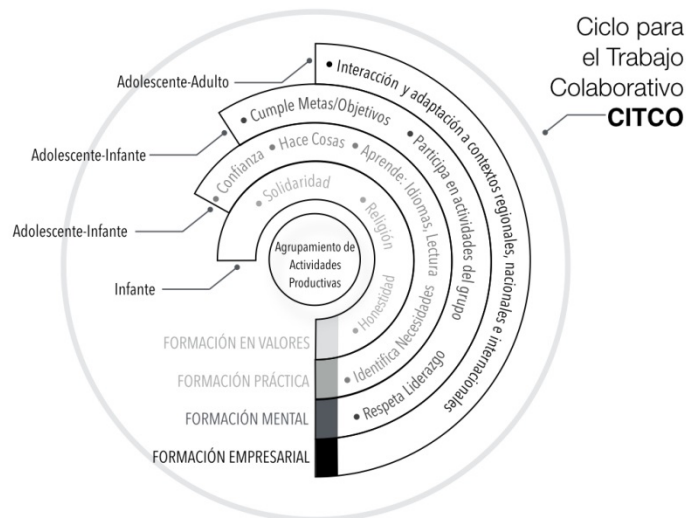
Ciclo para el Trabajo Colaborativo
CITCO

Adolescente-Adulto
Adolescente-Infante
Adolescente-Infante
Infante

Interacción y adaptación a contextos regionales, nacionales e internacionales
Cumple Metas/Objetivos
Participa en actividades del grupo
Respeta Liderazgo
Confianza
Hace Cosas
Aprende: Idiomas, Lectura
Identifica Necesidades
Solidaridad
Religión
Honestidad

Agrupamiento de Actividades Productivas

FORMACIÓN EN VALORES
FORMACIÓN PRÁCTICA
FORMACIÓN MENTAL
FORMACIÓN EMPRESARIAL